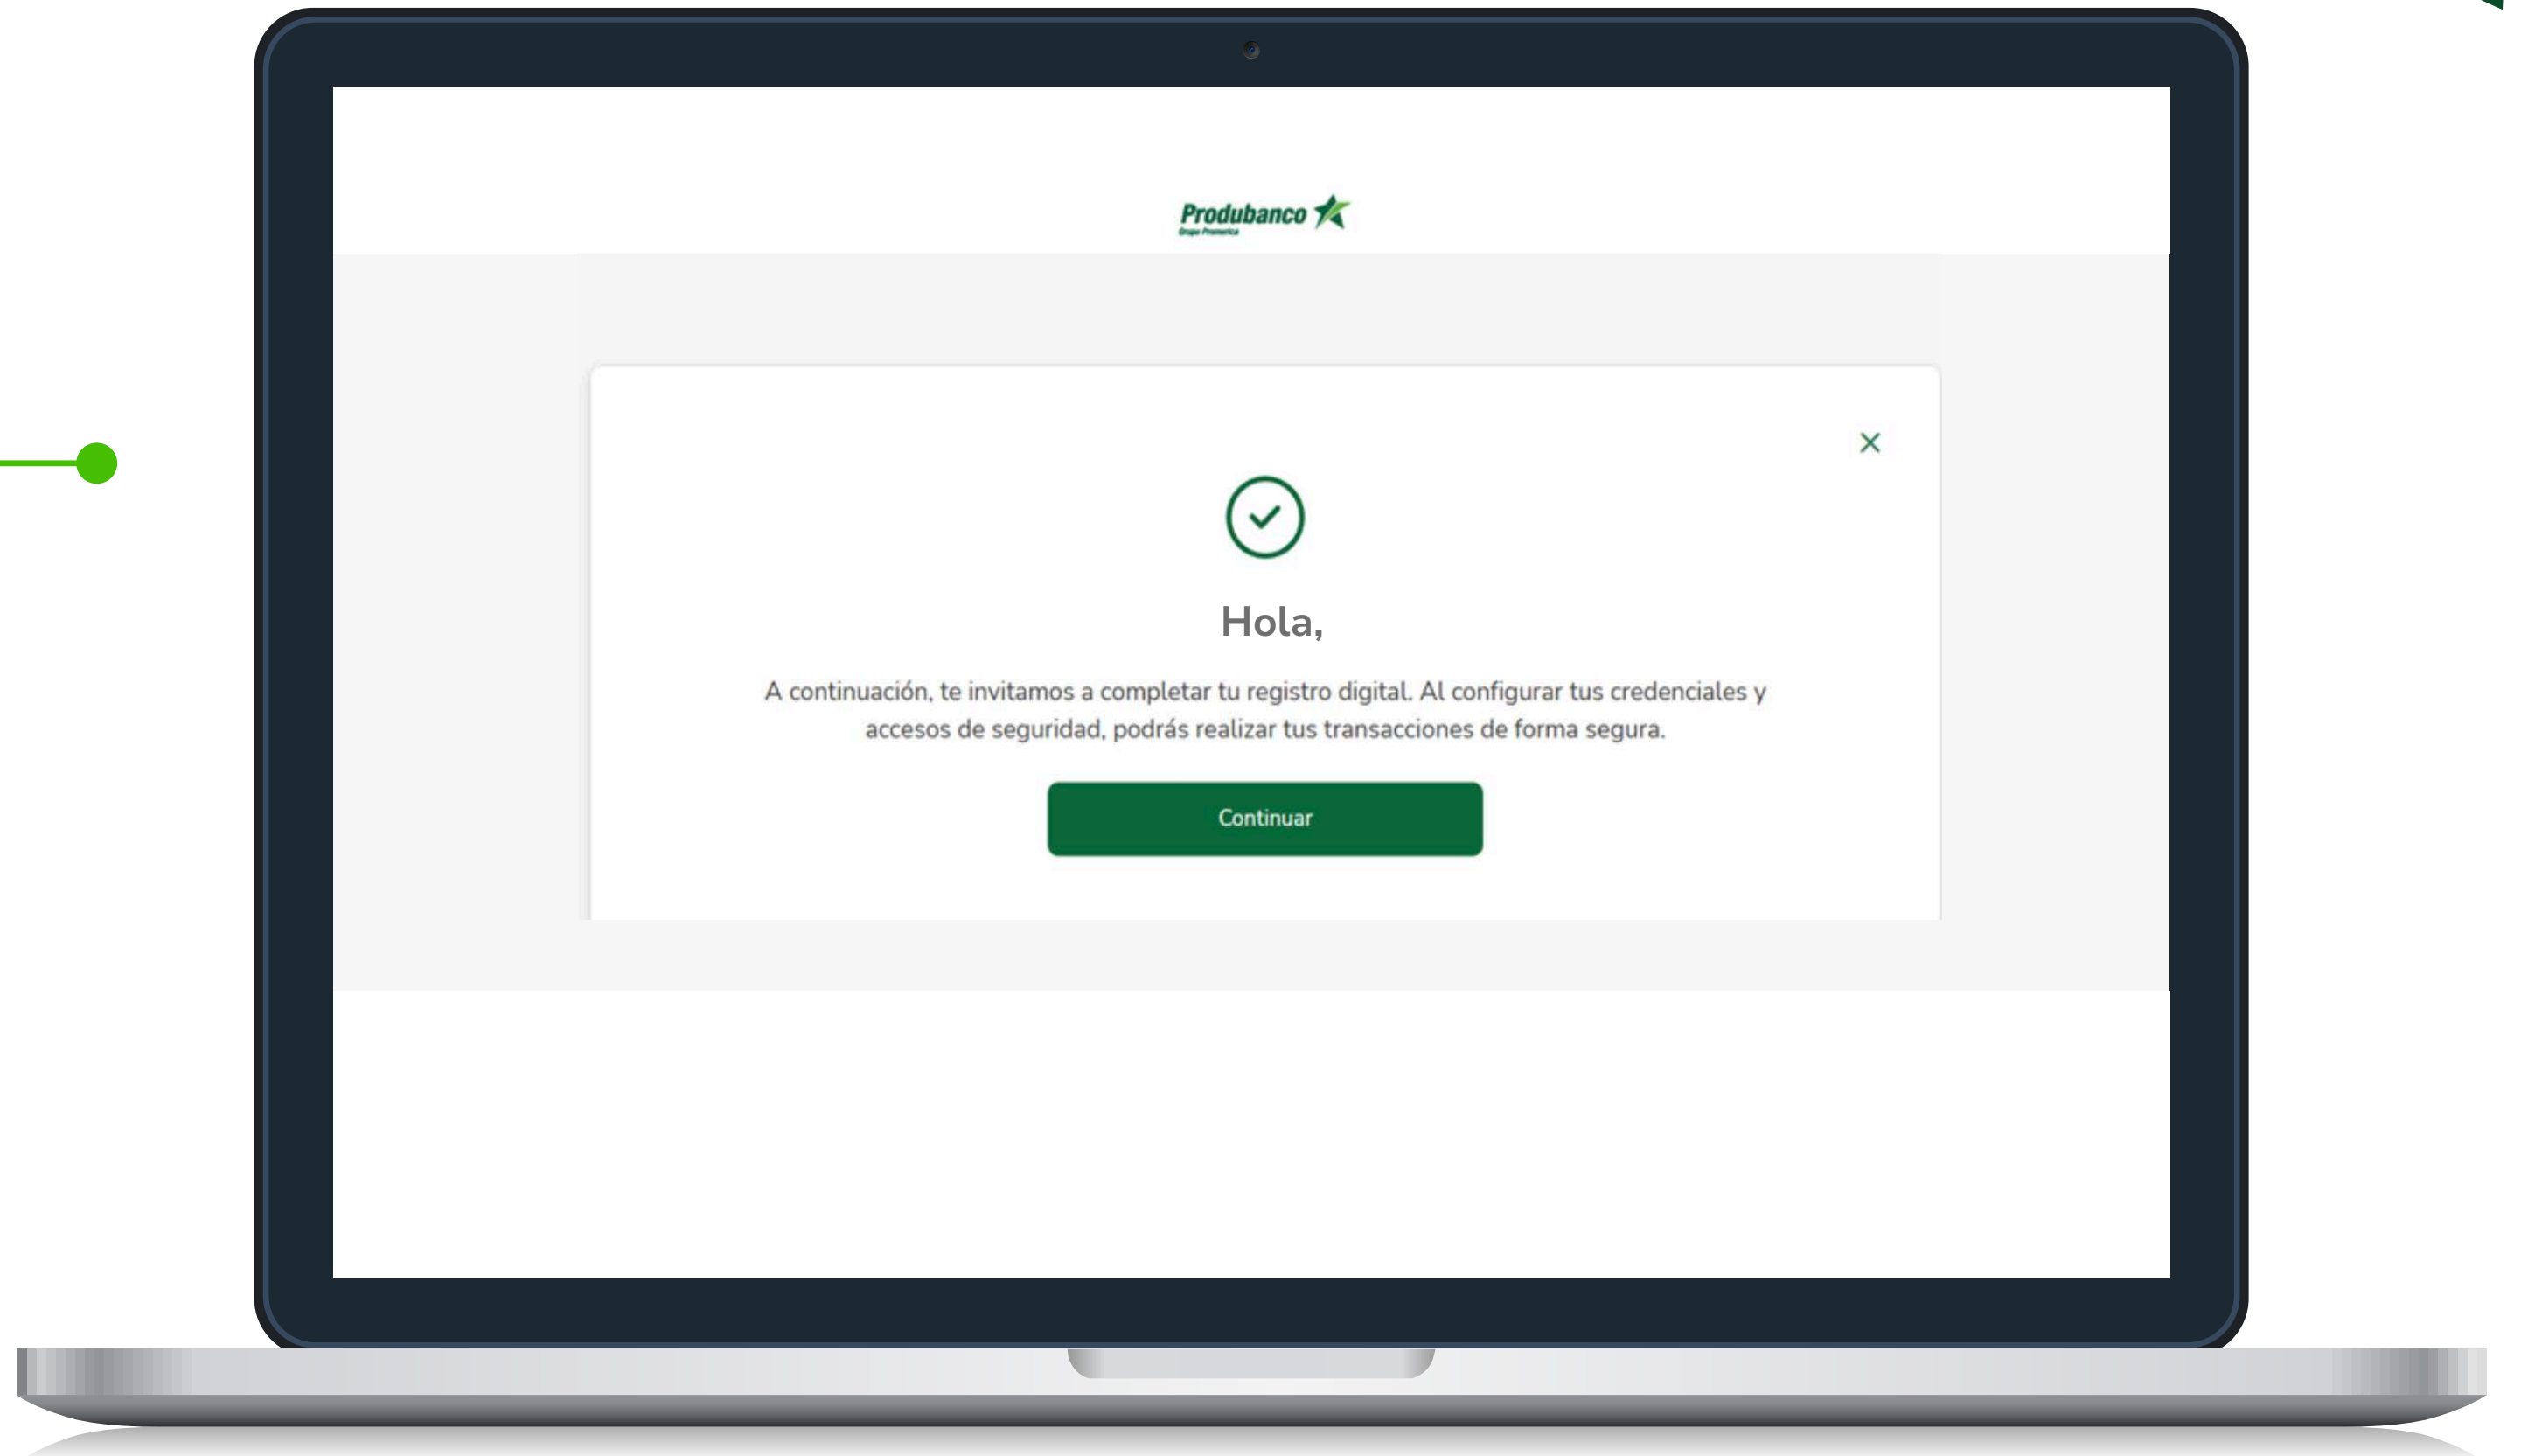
Produbanco
Grupo Promerica

Hola,

A continuación, te invitamos a completar tu registro digital. Al configurar tus credenciales y accesos de seguridad, podrás realizar tus transacciones de forma segura.

Continuar